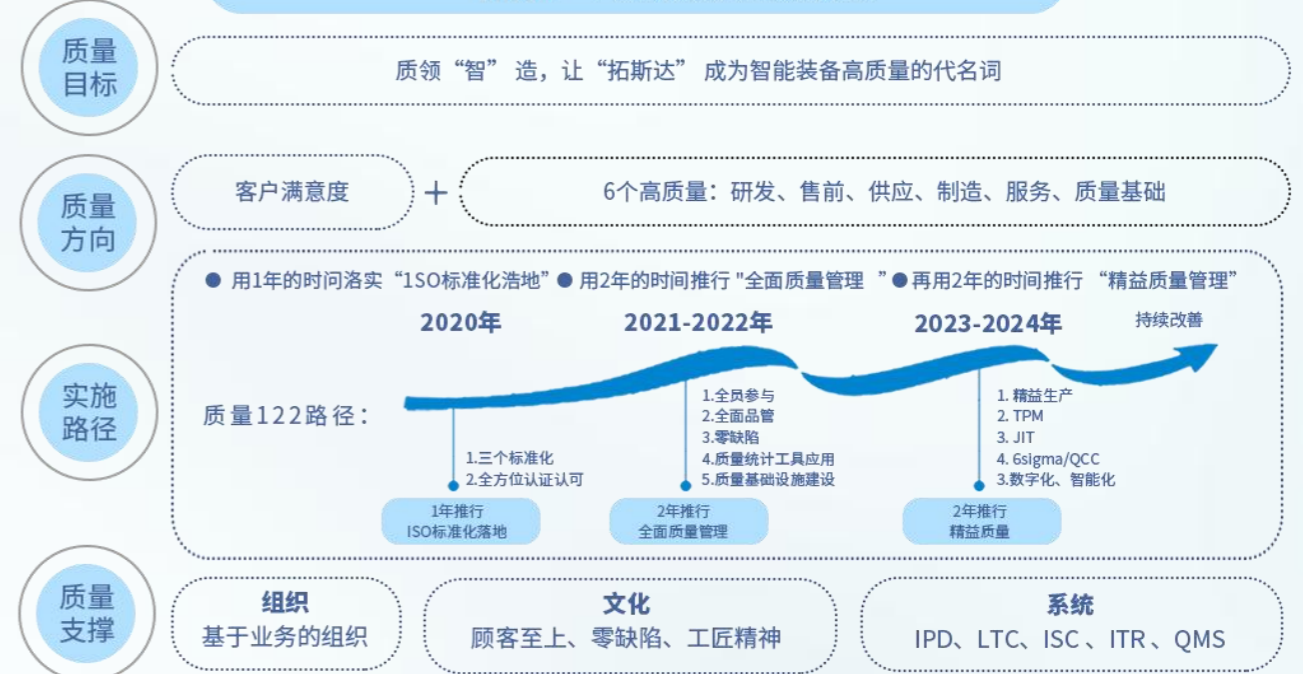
质量目标

质领“智”造，让“拓斯达”成为智能装备高质量的代名词

质量方向

客户满意度 ＋ 6个高质量：研发、售前、供应、制造、服务、质量基础

实施路径

● 用1年的时间洛实“1SO标准化浩地” ● 用2年的时间推行 "全面质量管理 ” ● 再用2年的时间推行 “精益质量管理”

2020年

2021-2022年

2023-2024年

持续改善

质量122路径：

1.三个标准化
2.全方位认证认可

1年推行
ISO标准化落地

1.全员参与
2.全面品管
3.零缺陷
4.质量统计工具应用
5.质量基础设施建设

2年推行
全面质量管理

1. 精益生产
2. TPM
3. JIT
4. 6sigma/QCC
3.数字化、智能化

2年推行
精益质量

质量支撑

组织
基于业务的组织

文化
顾客至上、零缺陷、工匠精神

系统
IPD、LTC、ISC、ITR、QMS